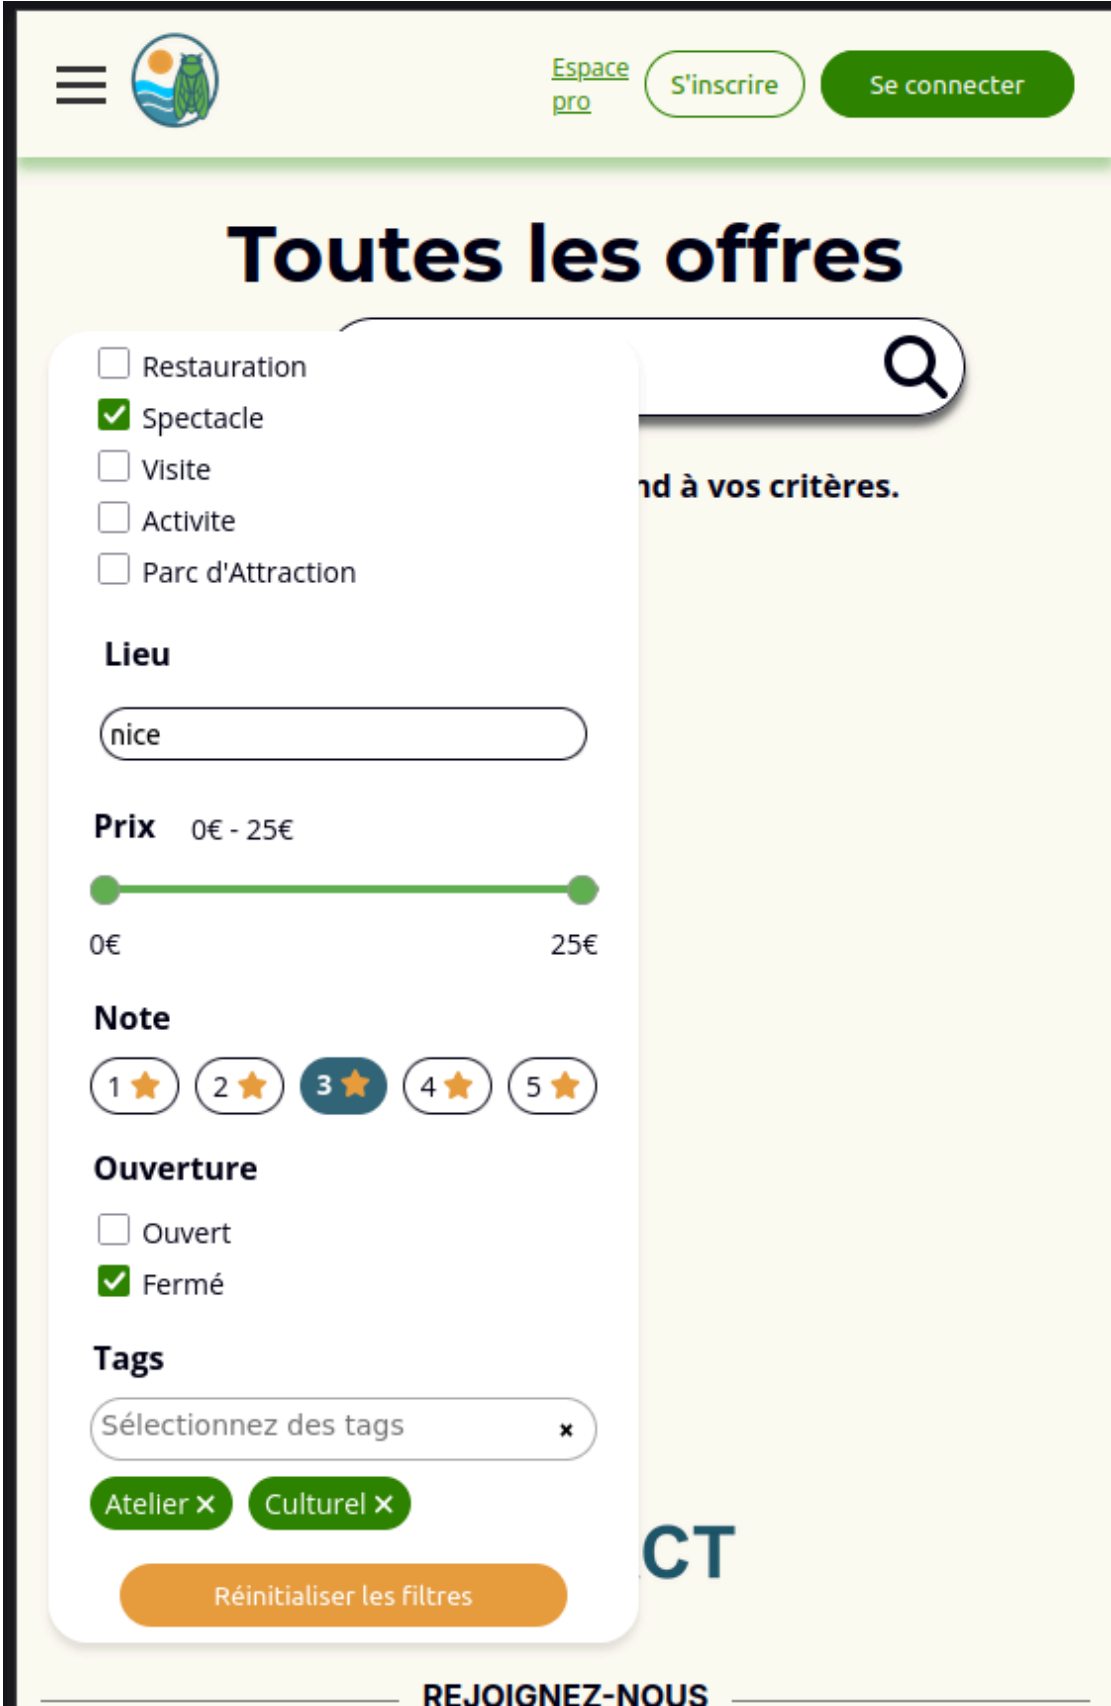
Espace pro
S'inscrire
Se connecter

Toutes les offres

Restauration
Spectacle
Visite
Activite
Parc d'Attraction

nd à vos critères.

Lieu

nice

Prix 0€ - 25€

0€
25€

Note

1 2 3 4 5

Ouverture

Ouvert
Fermé

Tags

Sélectionnez des tags ×

Atelier ✕ Culturel ✕

CT

Réinitialiser les filtres

REJOIGNEZ-NOUS